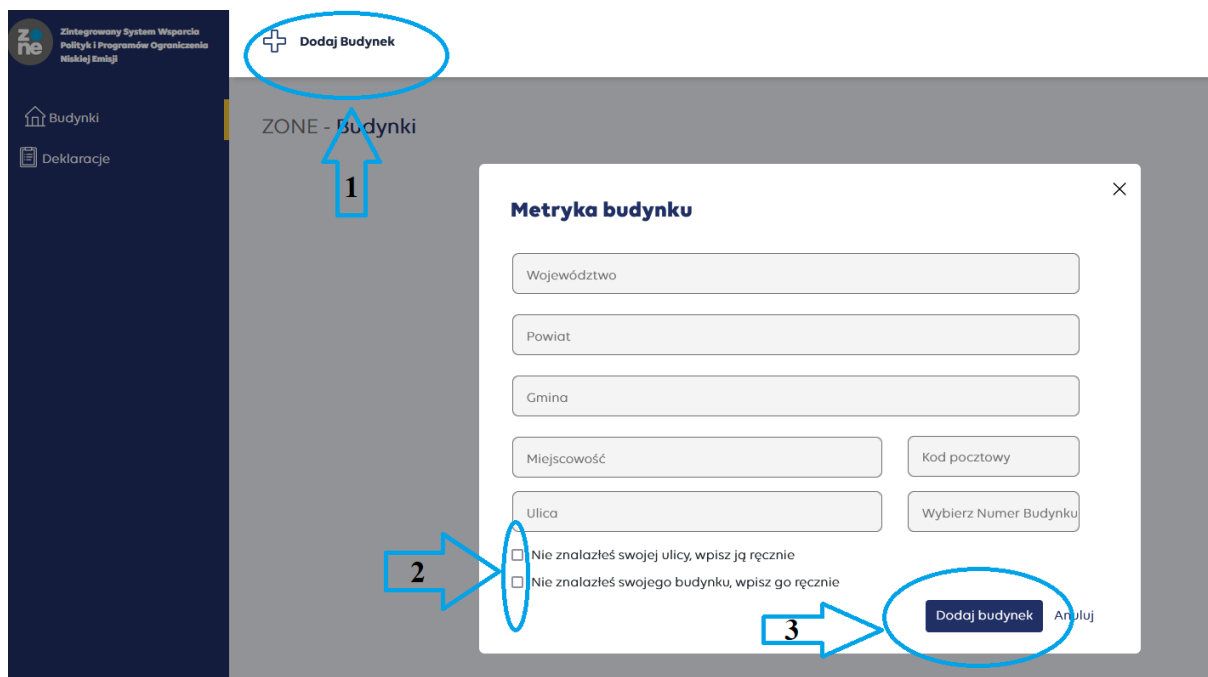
zone Zintegrowany System Wsparcia Polityk i Programów Ograniczenia Niskiej Emisji

Budynki
Deklaracje

Dodaj Budynek

1

ZONE - Budynki

Metryka budynku

×

Województwo

Powiat

Gmina

Miejscowość

Kod pocztowy

Ulica

Wybierz Numer Budynku

2

Nie znalazłeś swojej ulicy, wpisz ją ręcznie

Nie znalazłeś swojego budynku, wpisz go ręcznie

3

Dodaj budynek

Anuluj